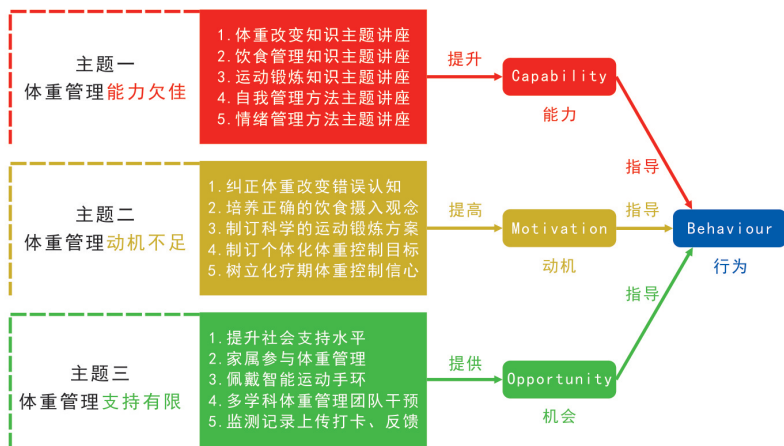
主题一
体重管理能力欠佳

1.体重改变知识主题讲座
2.饮食管理知识主题讲座
3.运动锻炼知识主题讲座
4.自我管理方法主题讲座
5.情绪管理方法主题讲座

提升

Capability
能力

指导

主题二
体重管理动机不足

1.纠正体重改变错误认知
2.培养正确的饮食摄入观念
3.制订科学的运动锻炼方案
4.制订个体化体重控制目标
5.树立化疗期体重控制信心

提高

Motivation
动机

指导

Behaviour
行为

指导

主题三
体重管理支持有限

1.提升社会支持水平
2.家属参与体重管理
3.佩戴智能运动手环
4.多学科体重管理团队干预
5.监测记录上传打卡、反馈

提供

Opportunity
机会